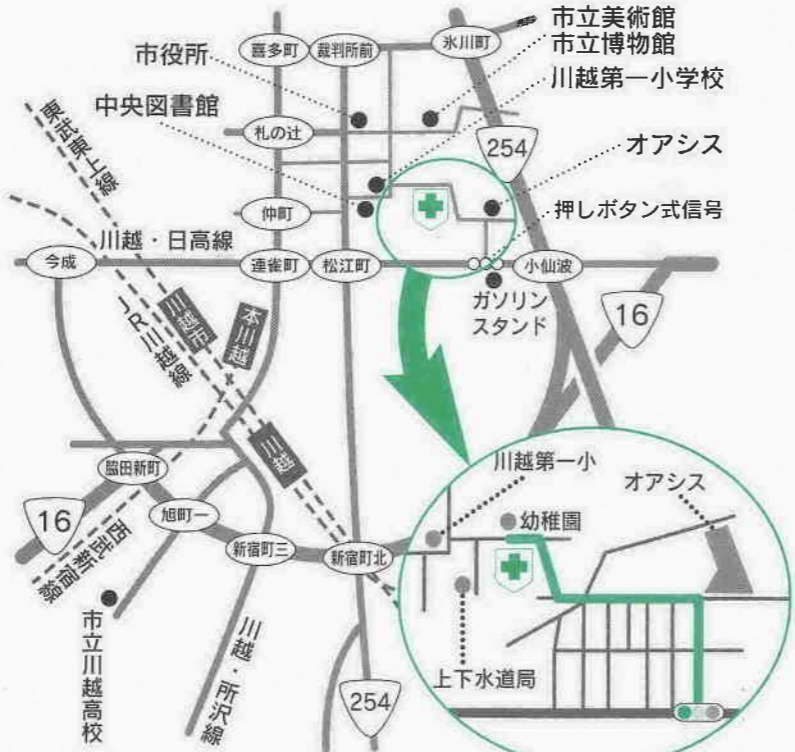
市立美術館
市立博物館
川越第一小学校
市役所
喜多町
裁判所前
氷川町
中央図書館
札の辻
254
オアシス
仲町
押しボタン式信号
東武東上線
川越・日高線
今成
連雀町
松江町
小仙波
ガソリンスタンド
16
川越市
本川越
JR川越線
川越
川越第一小
オアシス
脇田新町
幼稚園
16
旭町一
西武新宿線
新宿町三
新宿町北
市立川越高校
川越・所沢線
上下水道局
254